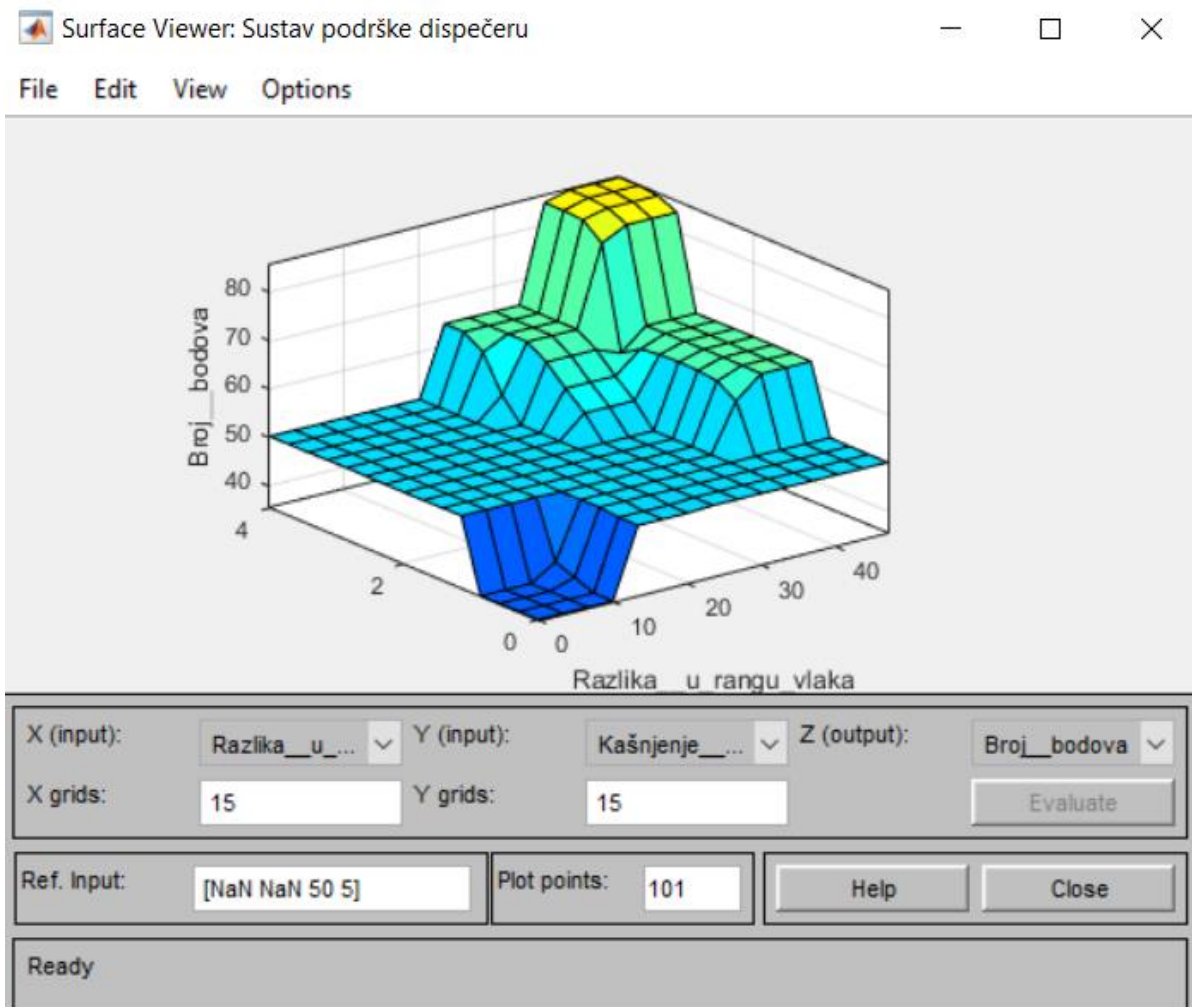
Surface Viewer: Sustav podrške dispečeru

File Edit View Options

Broj__bodova
80
70
60
50
40
4
2
0
0
10
20
30
40
Razlika__u_rangu_vlaka

X (input): Razlika__u_...
Y (input): Kašnjenje__...
Z (output): Broj__bodova
X grids: 15
Y grids: 15
Evaluate
Ref. Input: [NaN NaN 50 5]
Plot points: 101
Help
Close
Ready